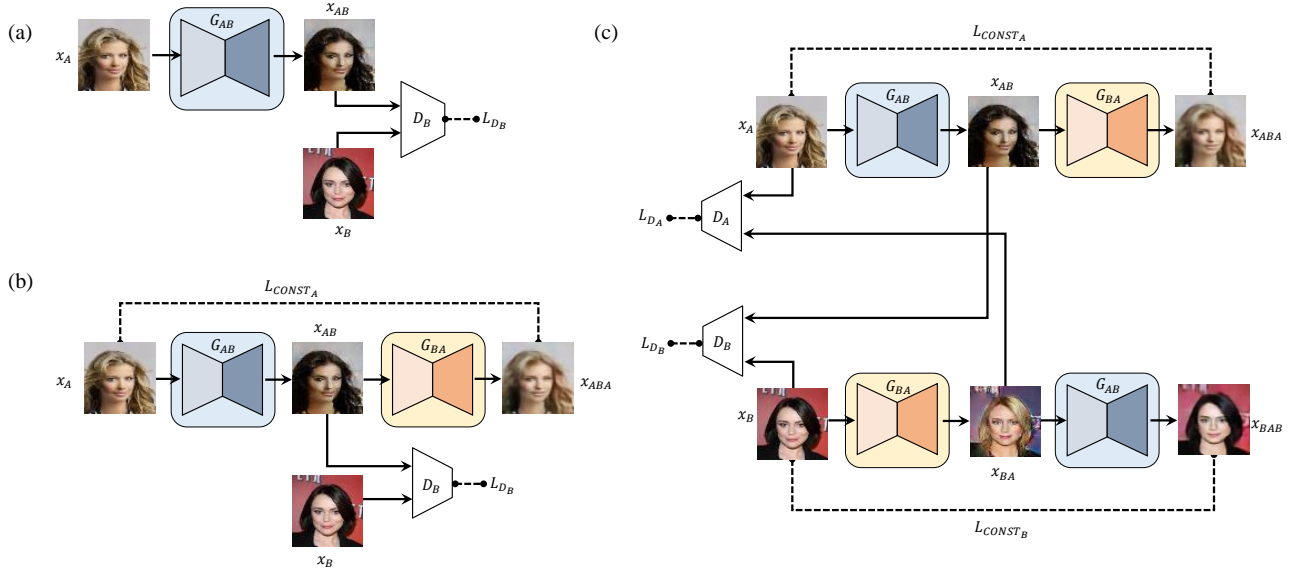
(a)

$x_A$ $G_{AB}$ $x_{AB}$

$D_B$ $L_{D_B}$

$x_B$

(b)

$L_{CONST_A}$

$x_A$ $G_{AB}$ $x_{AB}$ $G_{BA}$ $x_{ABA}$

$D_B$ $L_{D_B}$

$x_B$

(c)

$L_{CONST_A}$

$x_A$ $G_{AB}$ $x_{AB}$ $G_{BA}$ $x_{ABA}$

$L_{D_A}$ $D_A$

$L_{D_B}$ $D_B$

$x_B$ $G_{BA}$ $x_{BA}$ $G_{AB}$ $x_{BAB}$

$L_{CONST_B}$